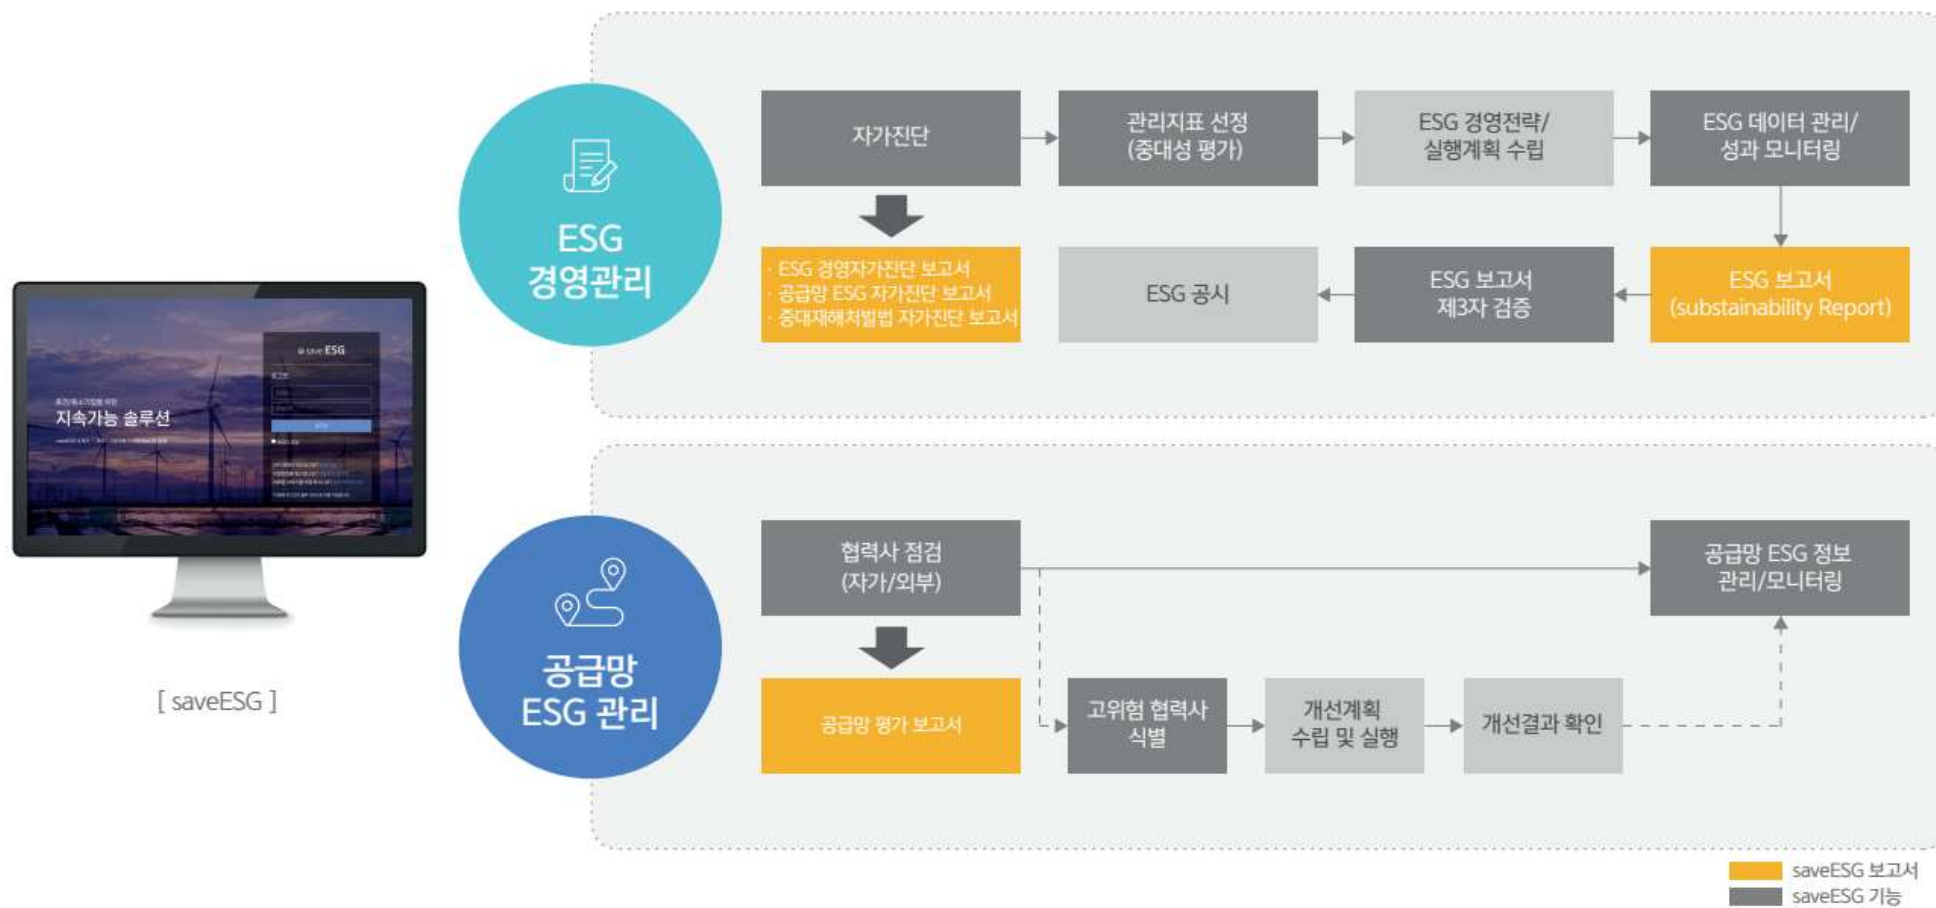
save ESG

지속가능 솔루션

[ saveESG ]

ESG 경영관리

자가진단

관리지표 선정 (중대성 평가)

ESG 경영전략/ 실행계획 수립

ESG 데이터 관리/ 성과 모니터링

· ESG 경영자가진단 보고서
· 공급망 ESG 자가진단 보고서
· 중대재해처벌법 자가진단 보고서

ESG 공시

ESG 보고서 제3자 검증

ESG 보고서 (substainability Report)

공급망 ESG 관리

협력사 점검 (자가/외부)

공급망 ESG 정보 관리/모니터링

공급망 평가 보고서

고위험 협력사 식별

개선계획 수립 및 실행

개선결과 확인

saveESG 보고서

saveESG 기능